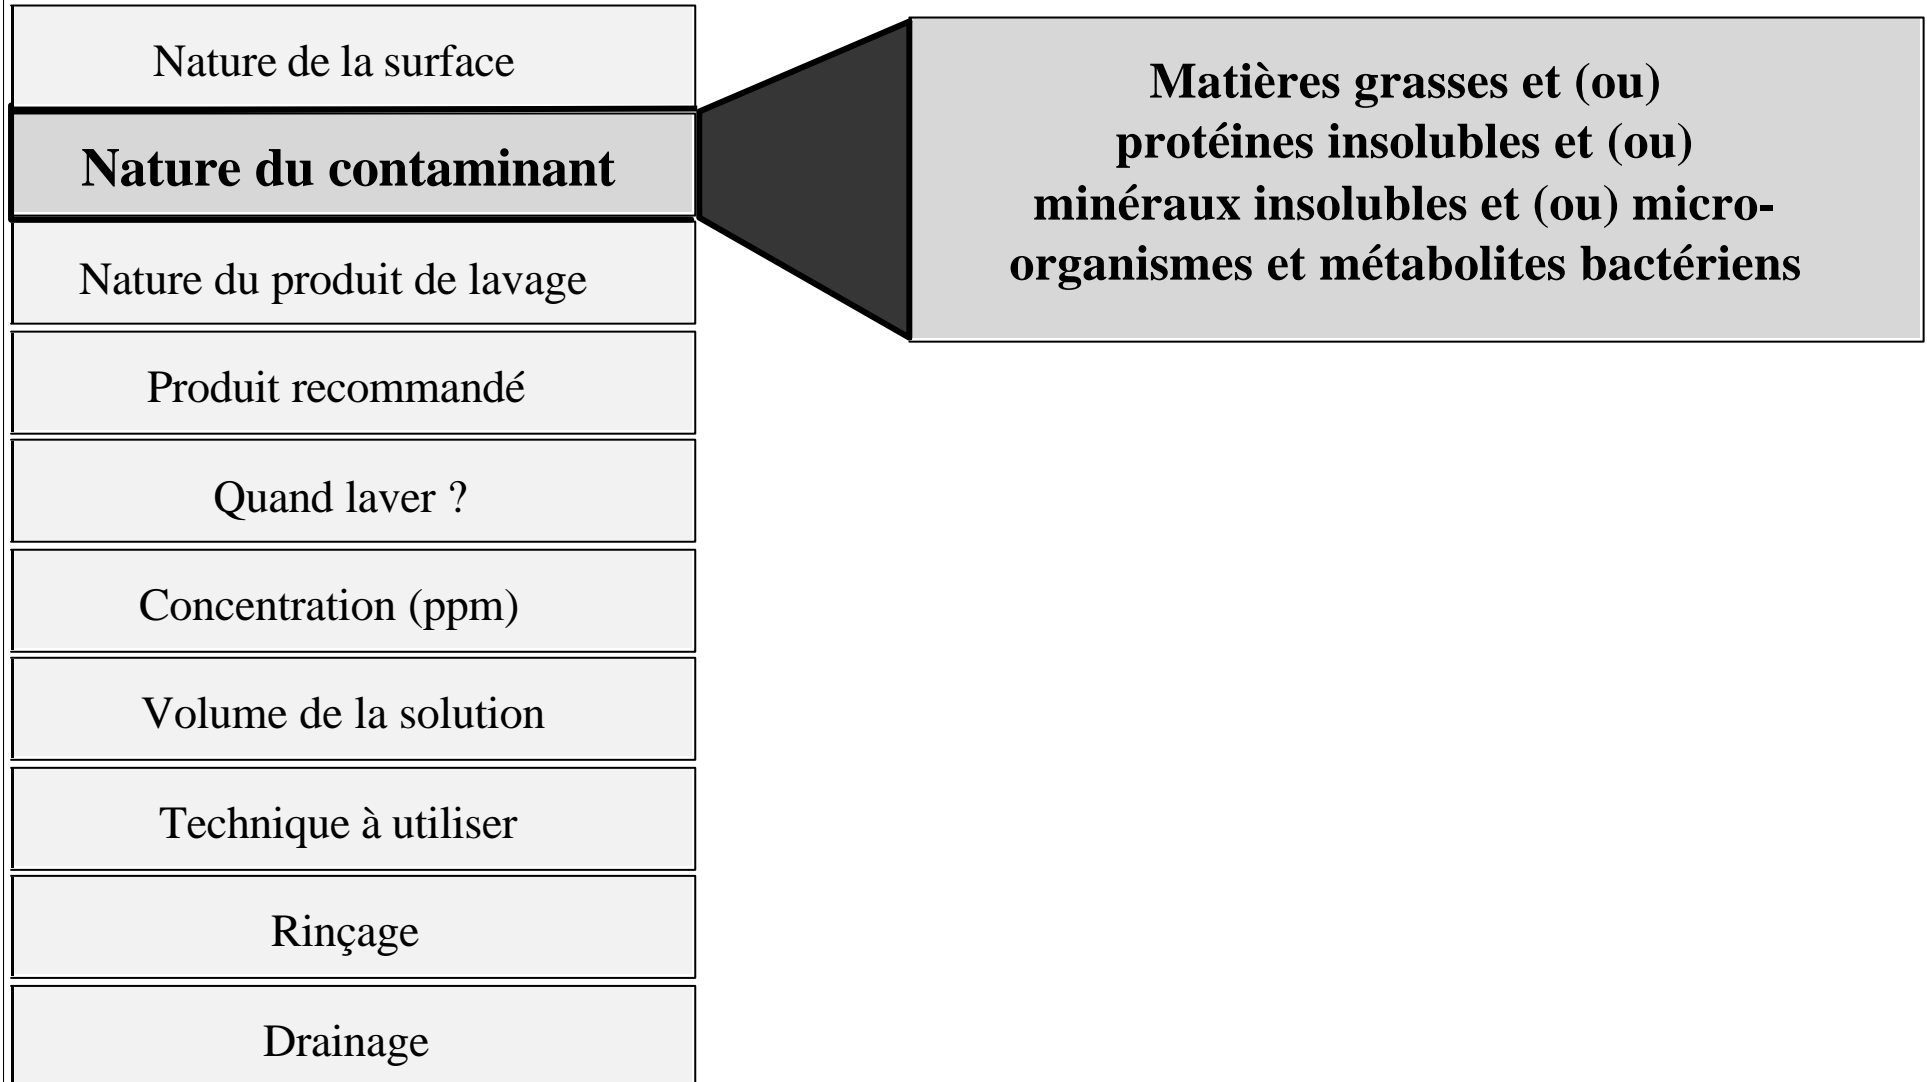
Nature de la surface

Nature du contaminant

Nature du produit de lavage

Produit recommandé

Quand laver ?

Concentration (ppm)

Volume de la solution

Technique à utiliser

Rinçage

Drainage

Matières grasses et (ou) protéines insolubles et (ou) minéraux insolubles et (ou) micro-organismes et métabolites bactériens